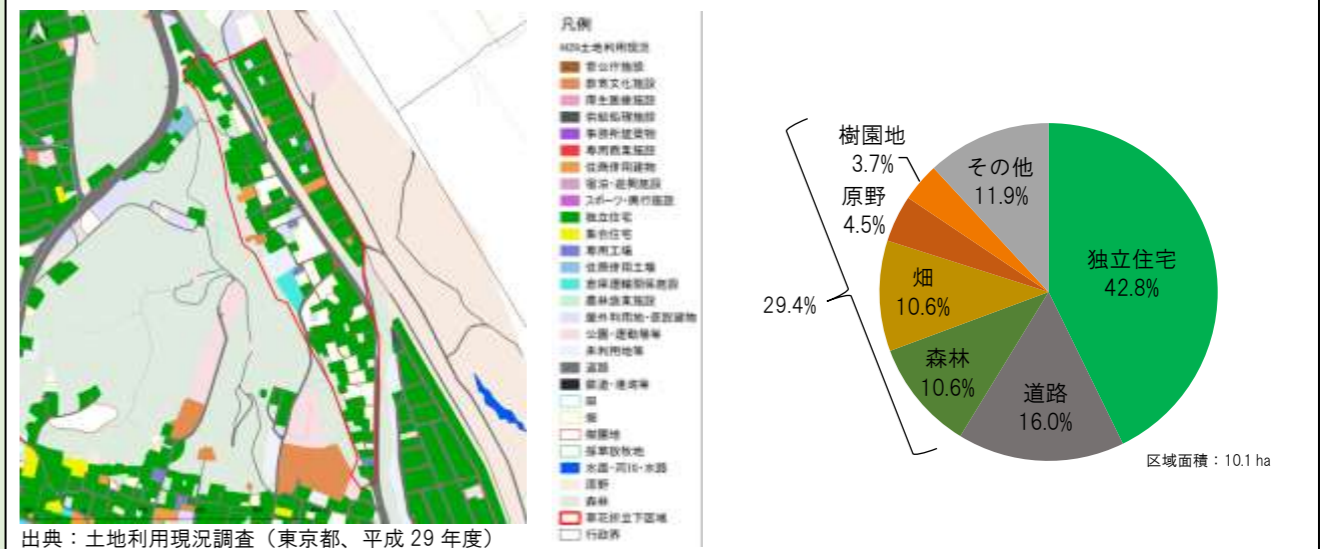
凡例
H29土地利用現況
官公庁施設
教育文化施設
厚生医療施設
供給処理施設
事務所建築物
専用商業施設
住商併用建物
宿泊・遊興施設
スポーツ・興行施設
独立住宅
集合住宅
専用工場
住居併用工場
倉庫運輸関係施設
農林漁業施設
屋外利用地・仮設建物
公園・運動場等
未利用地等
道路
鉄道・港湾等
田
畑
樹園地
採草放牧地
水面・河川・水路
原野
森林
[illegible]
行政界

出典：土地利用現況調査（東京都、平成 29 年度）

樹園地 3.7%
原野 4.5%
その他 11.9%
畑 10.6%
独立住宅 42.8%
29.4%
森林 10.6%
道路 16.0%
区域面積：10.1 ha